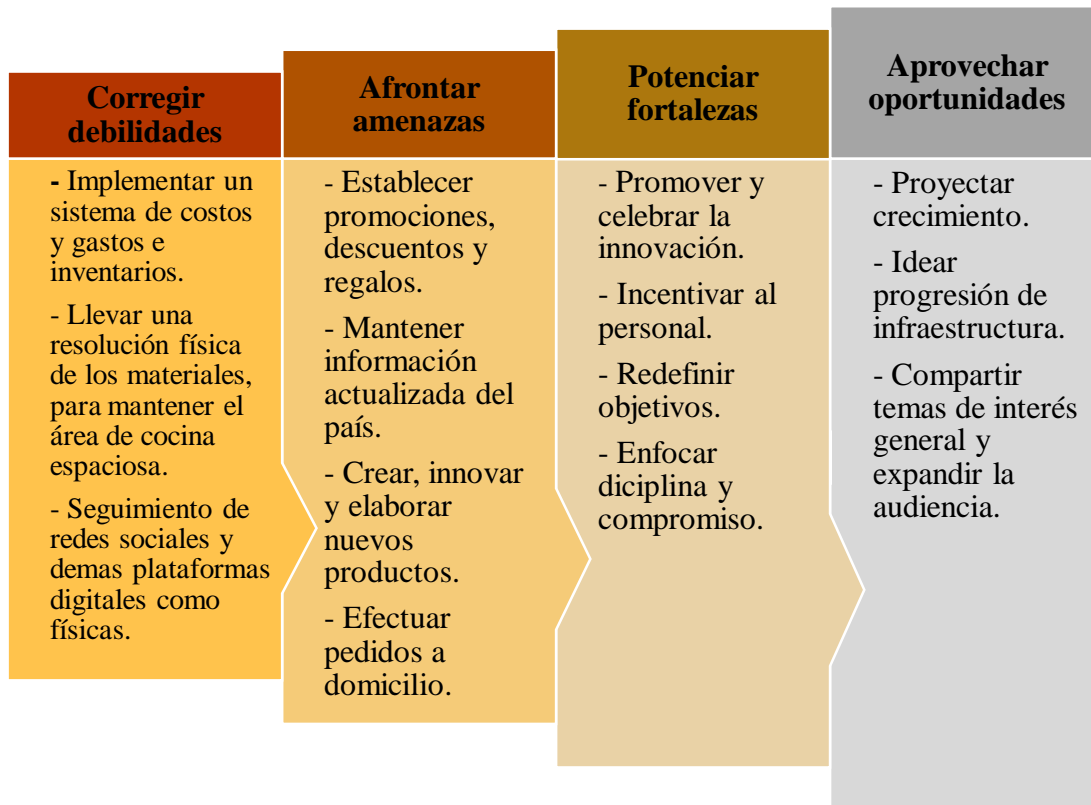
Corregir debilidades

- Implementar un sistema de costos y gastos e inventarios.

- Llevar una resolución física de los materiales, para mantener el área de cocina espaciosa.

- Seguimiento de redes sociales y demas plataformas digitales como físicas.

Afrontar amenazas

- Establecer promociones, descuentos y regalos.

- Mantener información actualizada del país.

- Crear, innovar y elaborar nuevos productos.

- Efectuar pedidos a domicilio.

Potenciar fortalezas

- Promover y celebrar la innovación.

- Incentivar al personal.

- Redefinir objetivos.

- Enfocar diciplina y compromiso.

Aprovechar oportunidades

- Proyectar crecimiento.

- Idear progresión de infraestructura.

- Compartir temas de interés general y expandir la audiencia.